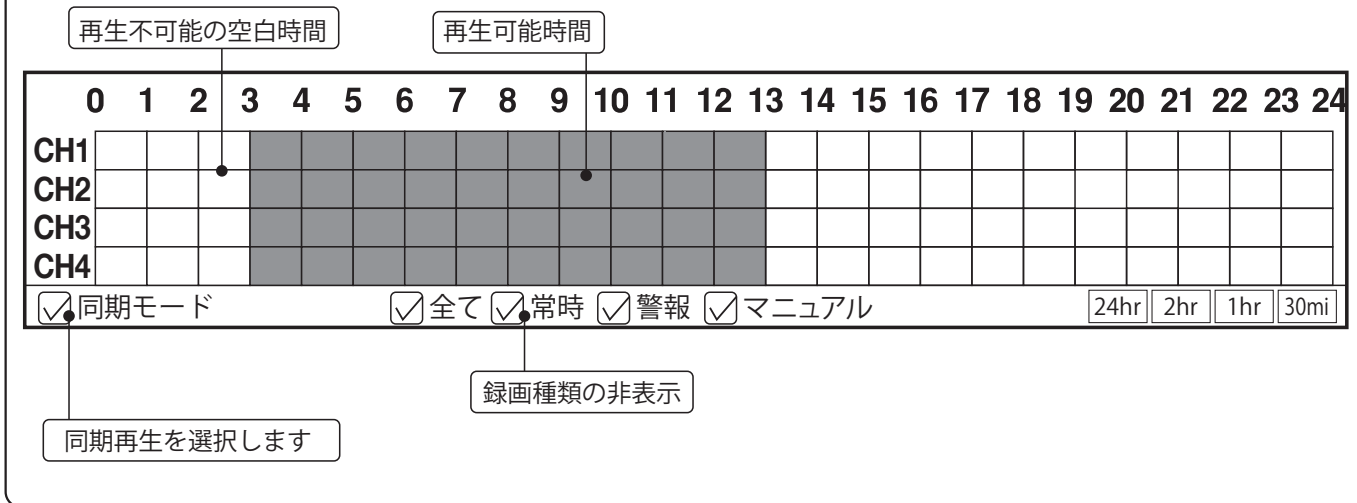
再生不可能の空白時間

再生可能時間

| | 0 | 1 | 2 | 3 | 4 | 5 | 6 | 7 | 8 | 9 | 10 | 11 | 12 | 13 | 14 | 15 | 16 | 17 | 18 | 19 | 20 | 21 | 22 | 23 | 24 |
|---|---|---|---|---|---|---|---|---|---|---|---|---|---|---|---|---|---|---|---|---|---|---|---|---|---|
| CH1 | | | | | | | | | | | | | | | | | | | | | | | | | |
| CH2 | | | | | | | | | | | | | | | | | | | | | | | | | |
| CH3 | | | | | | | | | | | | | | | | | | | | | | | | | |
| CH4 | | | | | | | | | | | | | | | | | | | | | | | | | |

同期モード

全て 常時 警報 マニュアル

24hr 2hr 1hr 30mi

録画種類の非表示

同期再生を選択します